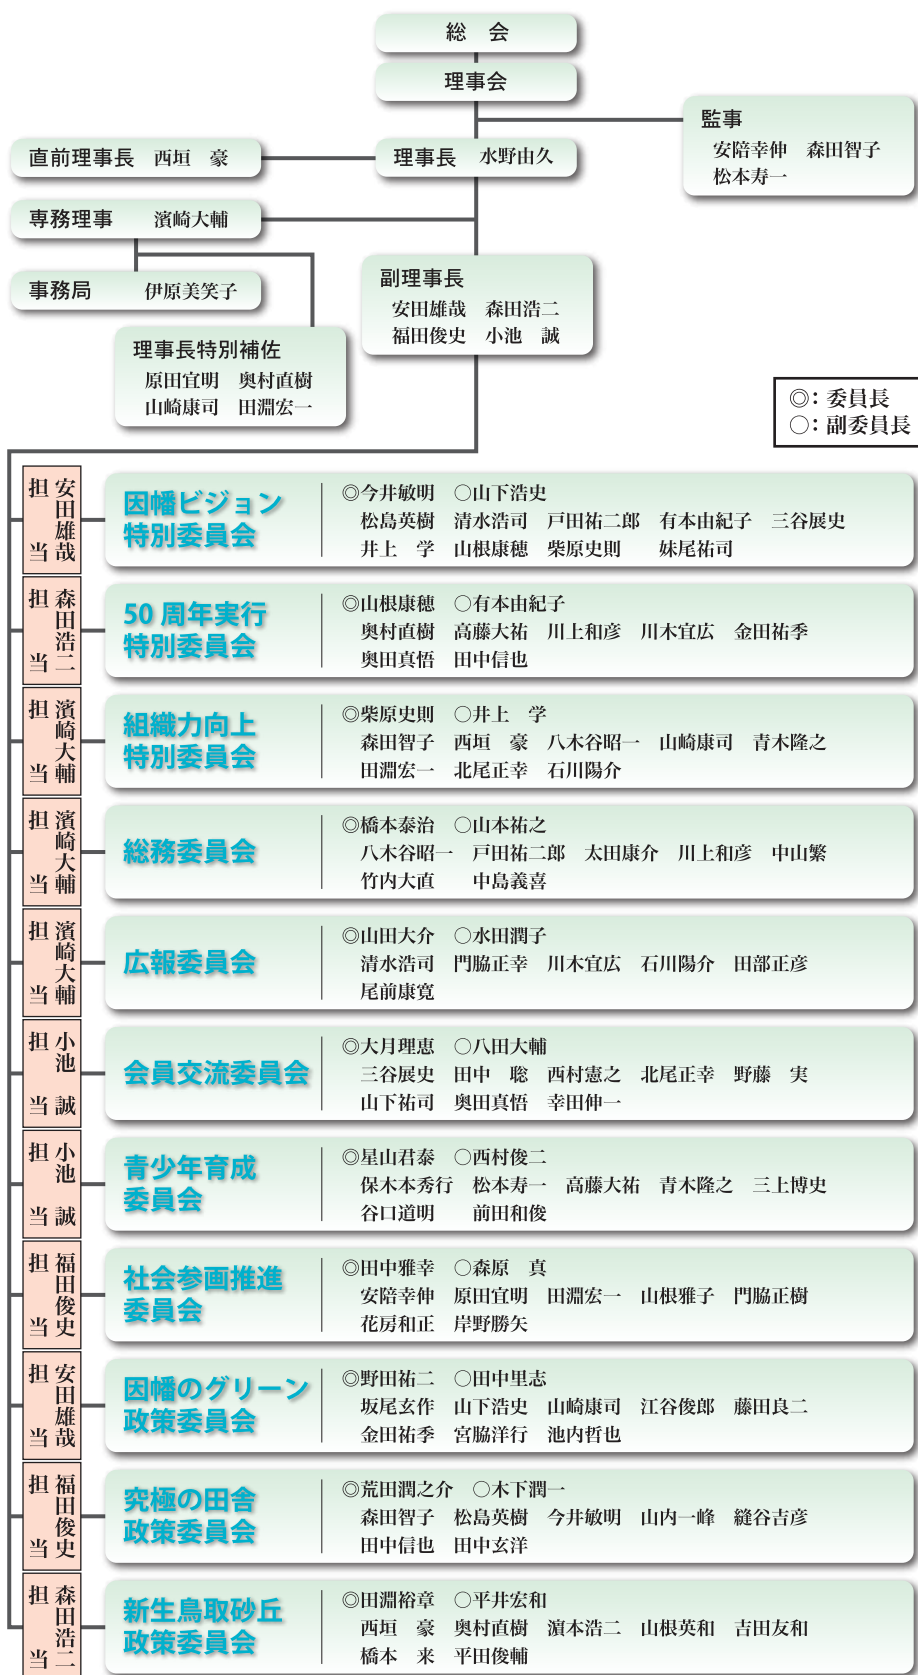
総　会

理事会

監事
安陪幸伸　森田智子
松本寿一

直前理事長　西垣　豪

理事長　水野由久

専務理事　濱崎大輔

事務局　伊原美笑子

副理事長
安田雄哉　森田浩二
福田俊史　小池　誠

理事長特別補佐
原田宜明　奥村直樹
山崎康司　田淵宏一

◎：委員長
○：副委員長

担当 安田雄哉
因幡ビジョン特別委員会
◎今井敏明　○山下浩史
松島英樹　清水浩司　戸田祐二郎　有本由紀子　三谷展史
井上　学　山根康穂　柴原史則　妹尾祐司

担当 森田浩二
50 周年実行特別委員会
◎山根康穂　○有本由紀子
奥村直樹　高藤大祐　川上和彦　川木宜広　金田祐季
奥田真悟　田中信也

担当 濱崎大輔
組織力向上特別委員会
◎柴原史則　○井上　学
森田智子　西垣　豪　八木谷昭一　山崎康司　青木隆之
田淵宏一　北尾正幸　石川陽介

担当 濱崎大輔
総務委員会
◎橋本泰治　○山本祐之
八木谷昭一　戸田祐二郎　太田康介　川上和彦　中山繁
竹内大直　中島義喜

担当 濱崎大輔
広報委員会
◎山田大介　○水田潤子
清水浩司　門脇正幸　川木宜広　石川陽介　田部正彦
尾前康寛

担当 小池誠
会員交流委員会
◎大月理恵　○八田大輔
三谷展史　田中　聡　西村憲之　北尾正幸　野藤　実
山下祐司　奥田真悟　幸田伸一

担当 小池誠
青少年育成委員会
◎星山君泰　○西村俊二
保木本秀行　松本寿一　高藤大祐　青木隆之　三上博史
谷口道明　前田和俊

担当 福田俊史
社会参画推進委員会
◎田中雅幸　○森原　真
安陪幸伸　原田宜明　田淵宏一　山根雅子　門脇正樹
花房和正　岸野勝矢

担当 安田雄哉
因幡のグリーン政策委員会
◎野田祐二　○田中里志
坂尾玄作　山下浩史　山崎康司　江谷俊郎　藤田良二
金田祐季　宮脇洋行　池内哲也

担当 福田俊史
究極の田舎政策委員会
◎荒田潤之介　○木下潤一
森田智子　松島英樹　今井敏明　山内一峰　縫谷吉彦
田中信也　田中玄洋

担当 森田浩二
新生鳥取砂丘政策委員会
◎田淵裕章　○平井宏和
西垣　豪　奥村直樹　濵本浩二　山根英和　吉田友和
橋本　来　平田俊輔